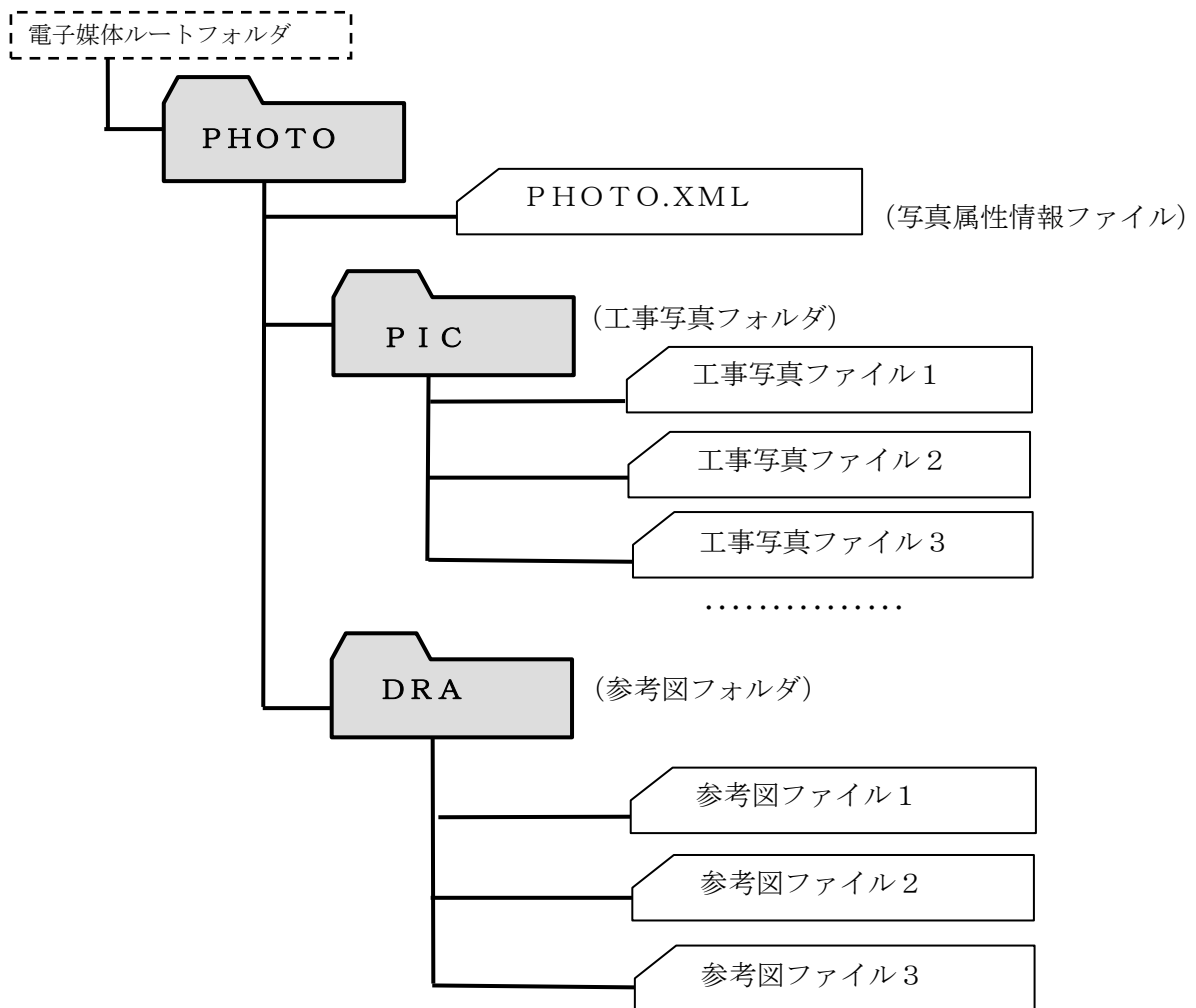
電子媒体ルートフォルダ

PHOTO

PHOTO.XML

（写真属性情報ファイル）

PIC

（工事写真フォルダ）

工事写真ファイル１

工事写真ファイル２

工事写真ファイル３

・・・・・・・・・・・・・・・

DRA

（参考図フォルダ）

参考図ファイル１

参考図ファイル２

参考図ファイル３